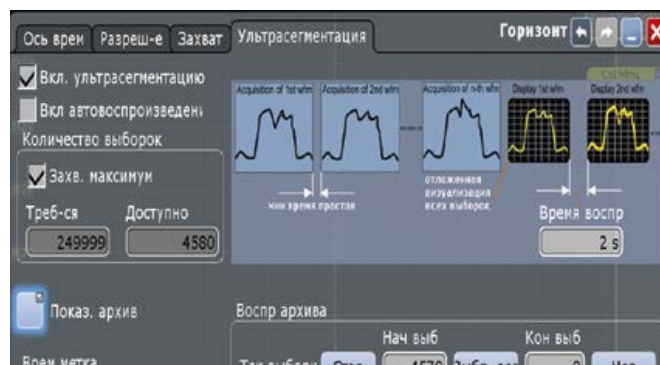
Ось врем Разреш-е Захват Ультрасегментация

Горизонт

Вкл. ультрасегментацию

Вкл автовоспроизведен

Количество выборок

Захв. максимум

Треб-ся Доступно

249999 4580

Acquisition of 1st wfm Acquisition of 2nd wfm Acquisition of n-th wfm Display 1st wfm Display 2nd wfm

мин время простоя

отложенная визуализация всех выборок

Время воспр

2 s

Показ. архив

Воспр архива

Нач выб Кон выб

Врем метка

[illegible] 4579 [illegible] 0 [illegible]